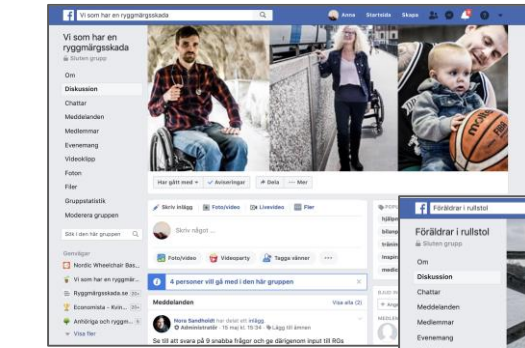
Vi som har en ryggmärgsskada
Anna Startsida Skapa

Vi som har en ryggmärgsskada
Sluten grupp

Om
Diskussion
Chattar
Meddelanden
Medlemmar
Evenemang
Videoklipp
Foton
Filer
Gruppstatistik
Moderera gruppen

Sök i den här gruppen

Genvägar
Nordic Wheelchair Bas...
Vi som har en ryggmär...
Ryggmärgsskada.se
Economista - Kvin...
Anhöriga och ryggm...
Visa fler

Har gått med ▾ Aviseringar Dela ··· Mer

Skriv inlägg Foto/video Livevideo Filer

Skriv något ...

Foto/video Videoparty Tagga vänner ···

4 personer vill gå med i den här gruppen

Meddelanden Visa alla (2)

Nora Sandholdt har delat ett inlägg.
Administratör · 19 maj kl. 19:34 · Lägg till ämnen

Se till att svara på 9 snabba frågor och ge därigenom input till RG:s

Föräldrar i rullstol

Föräldrar i rullstol
Sluten grupp

Om
Diskussion
Chattar
Meddelanden
Medlemmar
Evenemang